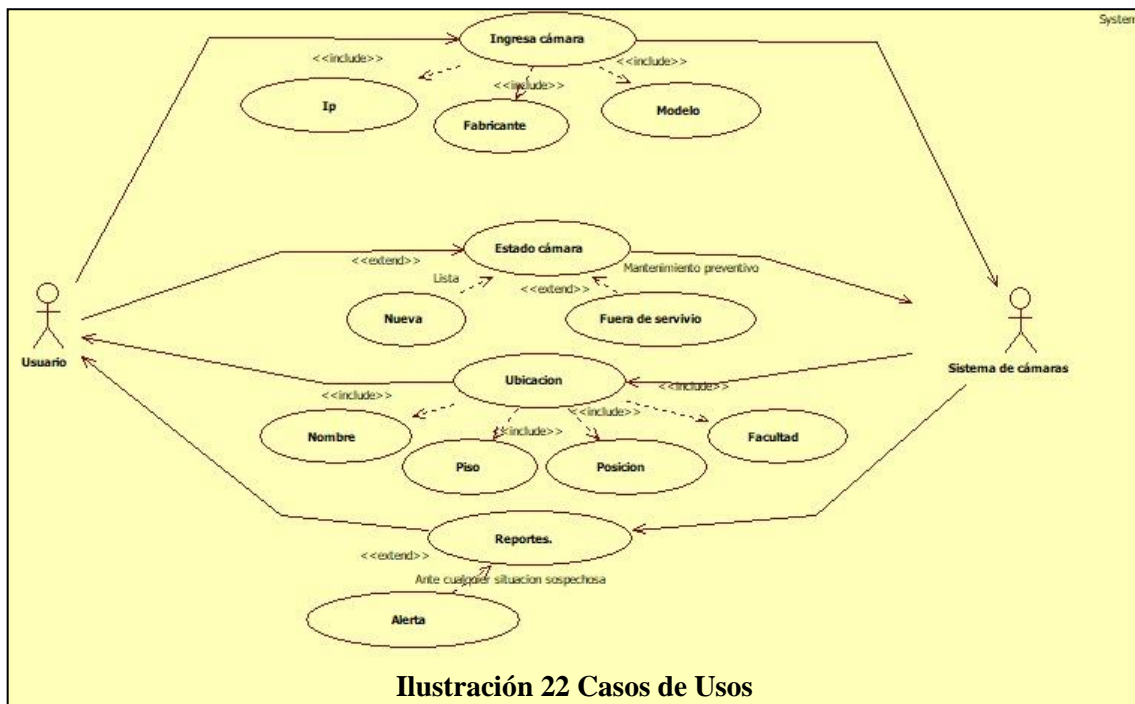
System

Ingresa cámara

<<include>>

<<include>>

<<include>>

Ip

Fabricante

Modelo

Estado cámara

<<extend>>

Lista

<<extend>>

Mantenimiento preventivo

Nueva

Fuera de servivio

Usuario

Sistema de cámaras

Ubicacion

<<include>>

<<include>>

<<include>>

<<include>>

Nombre

Piso

Posicion

Facultad

Reportes.

<<extend>>

Ante cualquier situacion sospechosa

Alerta

Ilustración 22 Casos de Usos